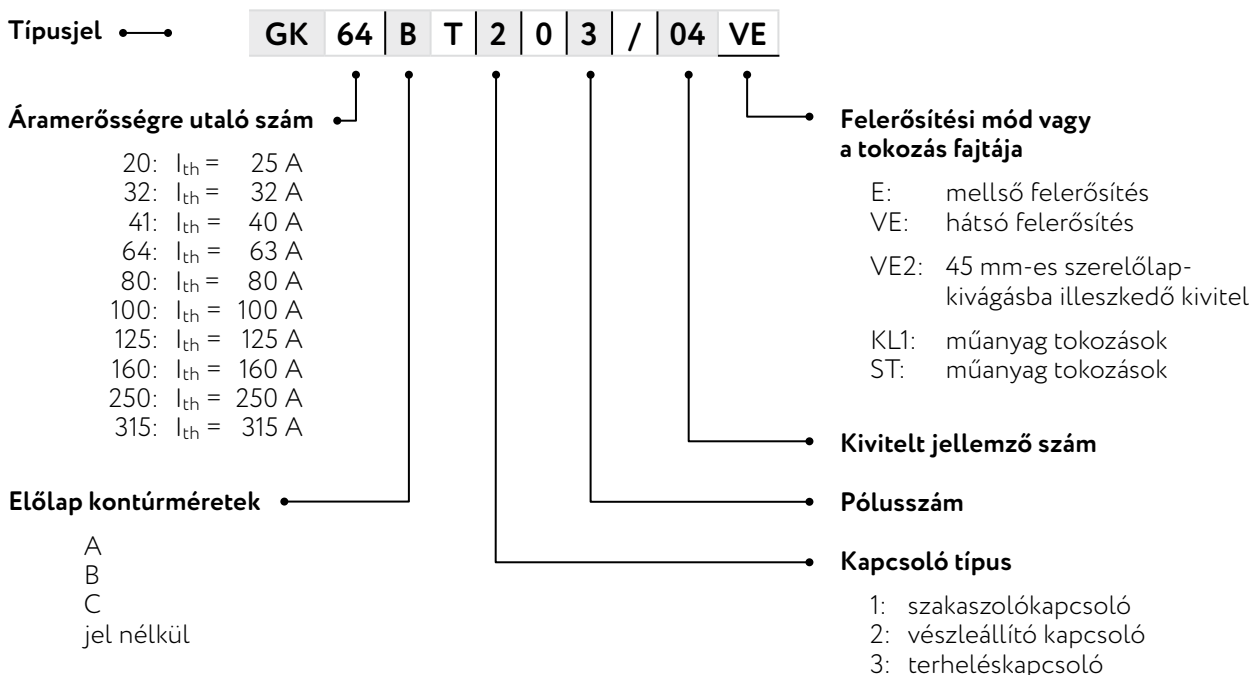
Típusjel

| GK | 64 | B | T | 2 | 0 | 3 | / | 04 | VE |
|---|---|---|---|---|---|---|---|---|---|

**Áramerősségre utaló szám**

20: $I_{th}$ = 25 A
32: $I_{th}$ = 32 A
41: $I_{th}$ = 40 A
64: $I_{th}$ = 63 A
80: $I_{th}$ = 80 A
100: $I_{th}$ = 100 A
125: $I_{th}$ = 125 A
160: $I_{th}$ = 160 A
250: $I_{th}$ = 250 A
315: $I_{th}$ = 315 A

**Előlap kontúrméretek**

A
B
C
jel nélkül

**Felerősítési mód vagy a tokozás fajtája**

E: mellső felerősítés
VE: hátsó felerősítés

VE2: 45 mm-es szerelőlapkivágásba illeszkedő kivitel

KL1: műanyag tokozások
ST: műanyag tokozások

**Kivitelt jellemző szám**

**Pólusszám**

**Kapcsoló típus**

1: szakaszolókapcsoló
2: vészleállító kapcsoló
3: terheléskapcsoló